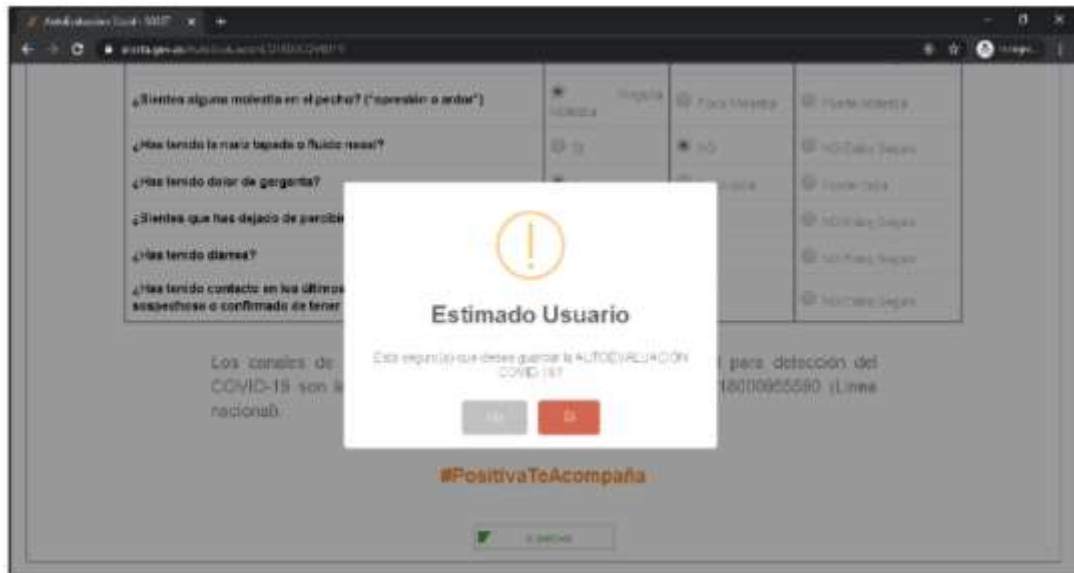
Autoevaluacion Covid - SGST ×

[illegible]

¿Sientes alguna molestia en el pecho? ("opresión o ardor")

Ninguna Molestia

Poca Molestia

Fuerte Molestia

¿Has tenido la nariz tapada o fluido nasal?

Si

NO

NO Estoy Seguro

¿Has tenido dolor de garganta?

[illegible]

Fuerte Dolor

¿Sientes que has dejado de percibir

NO Estoy Seguro

¿Has tenido diarrea?

NO Estoy Seguro

¿Has tenido contacto en los últimos sospechoso o confirmado de tener

NO Estoy Seguro

Estimado Usuario

Esta seguro(a) que desea guardar la AUTOEVALUACION COVID 19?

No

Si

Los canales de para detección del COVID-19 son l 18000965590 (Linea nacional).

#PositivaTeAcompaña

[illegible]